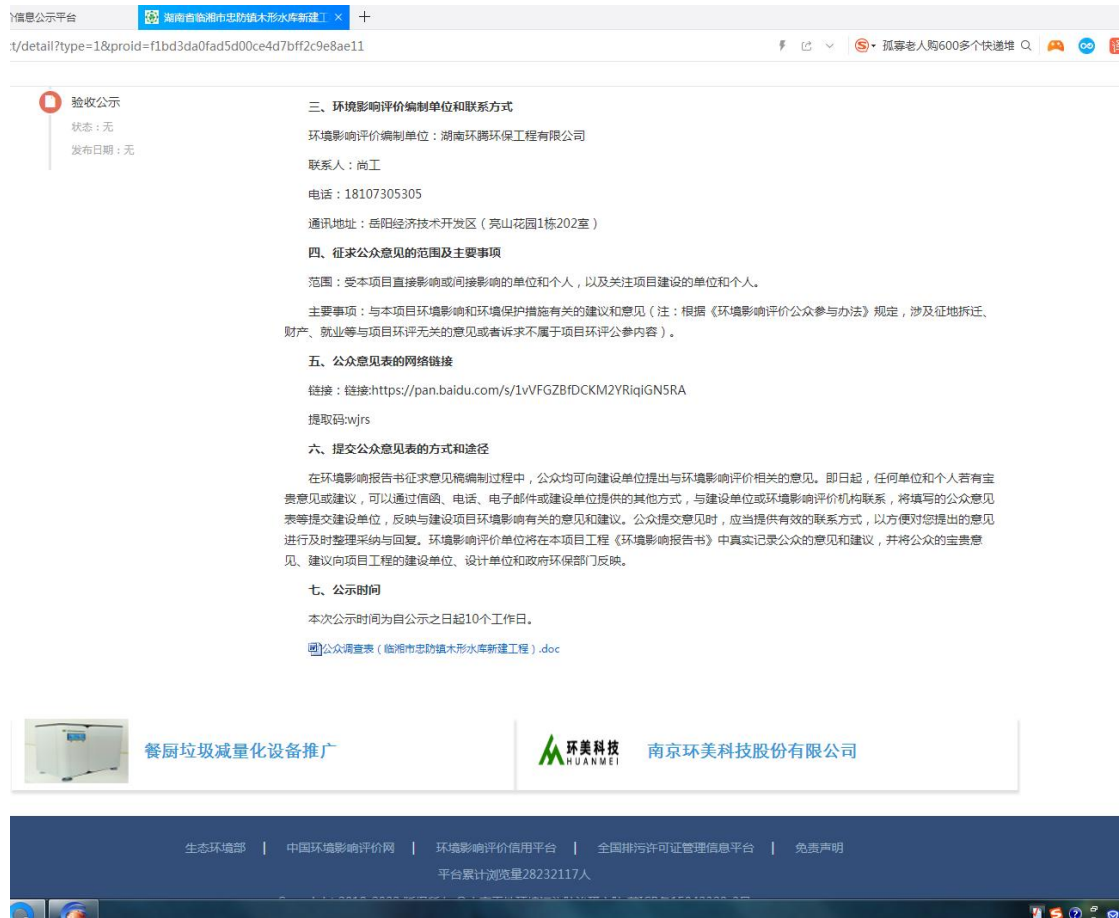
信息公示平台　湖南省临湘市忠防镇木形水库新建工 ×　+

t/detail?type=1&proid=f1bd3da0fad5d00ce4d7bff2c9e8ae11

孤寡老人购600多个快递堆

验收公示
状态：无
发布日期：无

三、环境影响评价编制单位和联系方式

环境影响评价编制单位：湖南环腾环保工程有限公司

联系人：尚工

电话：18107305305

通讯地址：岳阳经济技术开发区（亮山花园1栋202室）

四、征求公众意见的范围及主要事项

范围：受本项目直接影响或间接影响的单位和个人，以及关注项目建设的单位和个人。

主要事项：与本项目环境影响和环境保护措施有关的建议和意见（注：根据《环境影响评价公众参与办法》规定，涉及征地拆迁、财产、就业等与项目环评无关的意见或者诉求不属于项目环评公参内容）。

五、公众意见表的网络链接

链接：链接:https://pan.baidu.com/s/1vVFGZBfDCKM2YRiqiGN5RA

提取码:wjrs

六、提交公众意见表的方式和途径

在环境影响报告书征求意见稿编制过程中，公众均可向建设单位提出与环境影响评价相关的意见。即日起，任何单位和个人若有宝贵意见或建议，可以通过信函、电话、电子邮件或建设单位提供的其他方式，与建设单位或环境影响评价机构联系，将填写的公众意见表等提交建设单位，反映与建设项目环境影响有关的意见和建议。公众提交意见时，应当提供有效的联系方式，以方便对您提出的意见进行及时整理采纳与回复。环境影响评价单位将在本项目工程《环境影响报告书》中真实记录公众的意见和建议，并将公众的宝贵意见、建议向项目工程的建设单位、设计单位和政府环保部门反映。

七、公示时间

本次公示时间为自公示之日起10个工作日。

公众调查表（临湘市忠防镇木形水库新建工程）.doc

餐厨垃圾减量化设备推广

环美科技 HUANMEI　南京环美科技股份有限公司

生态环境部 | 中国环境影响评价网 | 环境影响评价信用平台 | 全国排污许可证管理信息平台 | 免责声明

平台累计浏览量28232117人

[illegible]